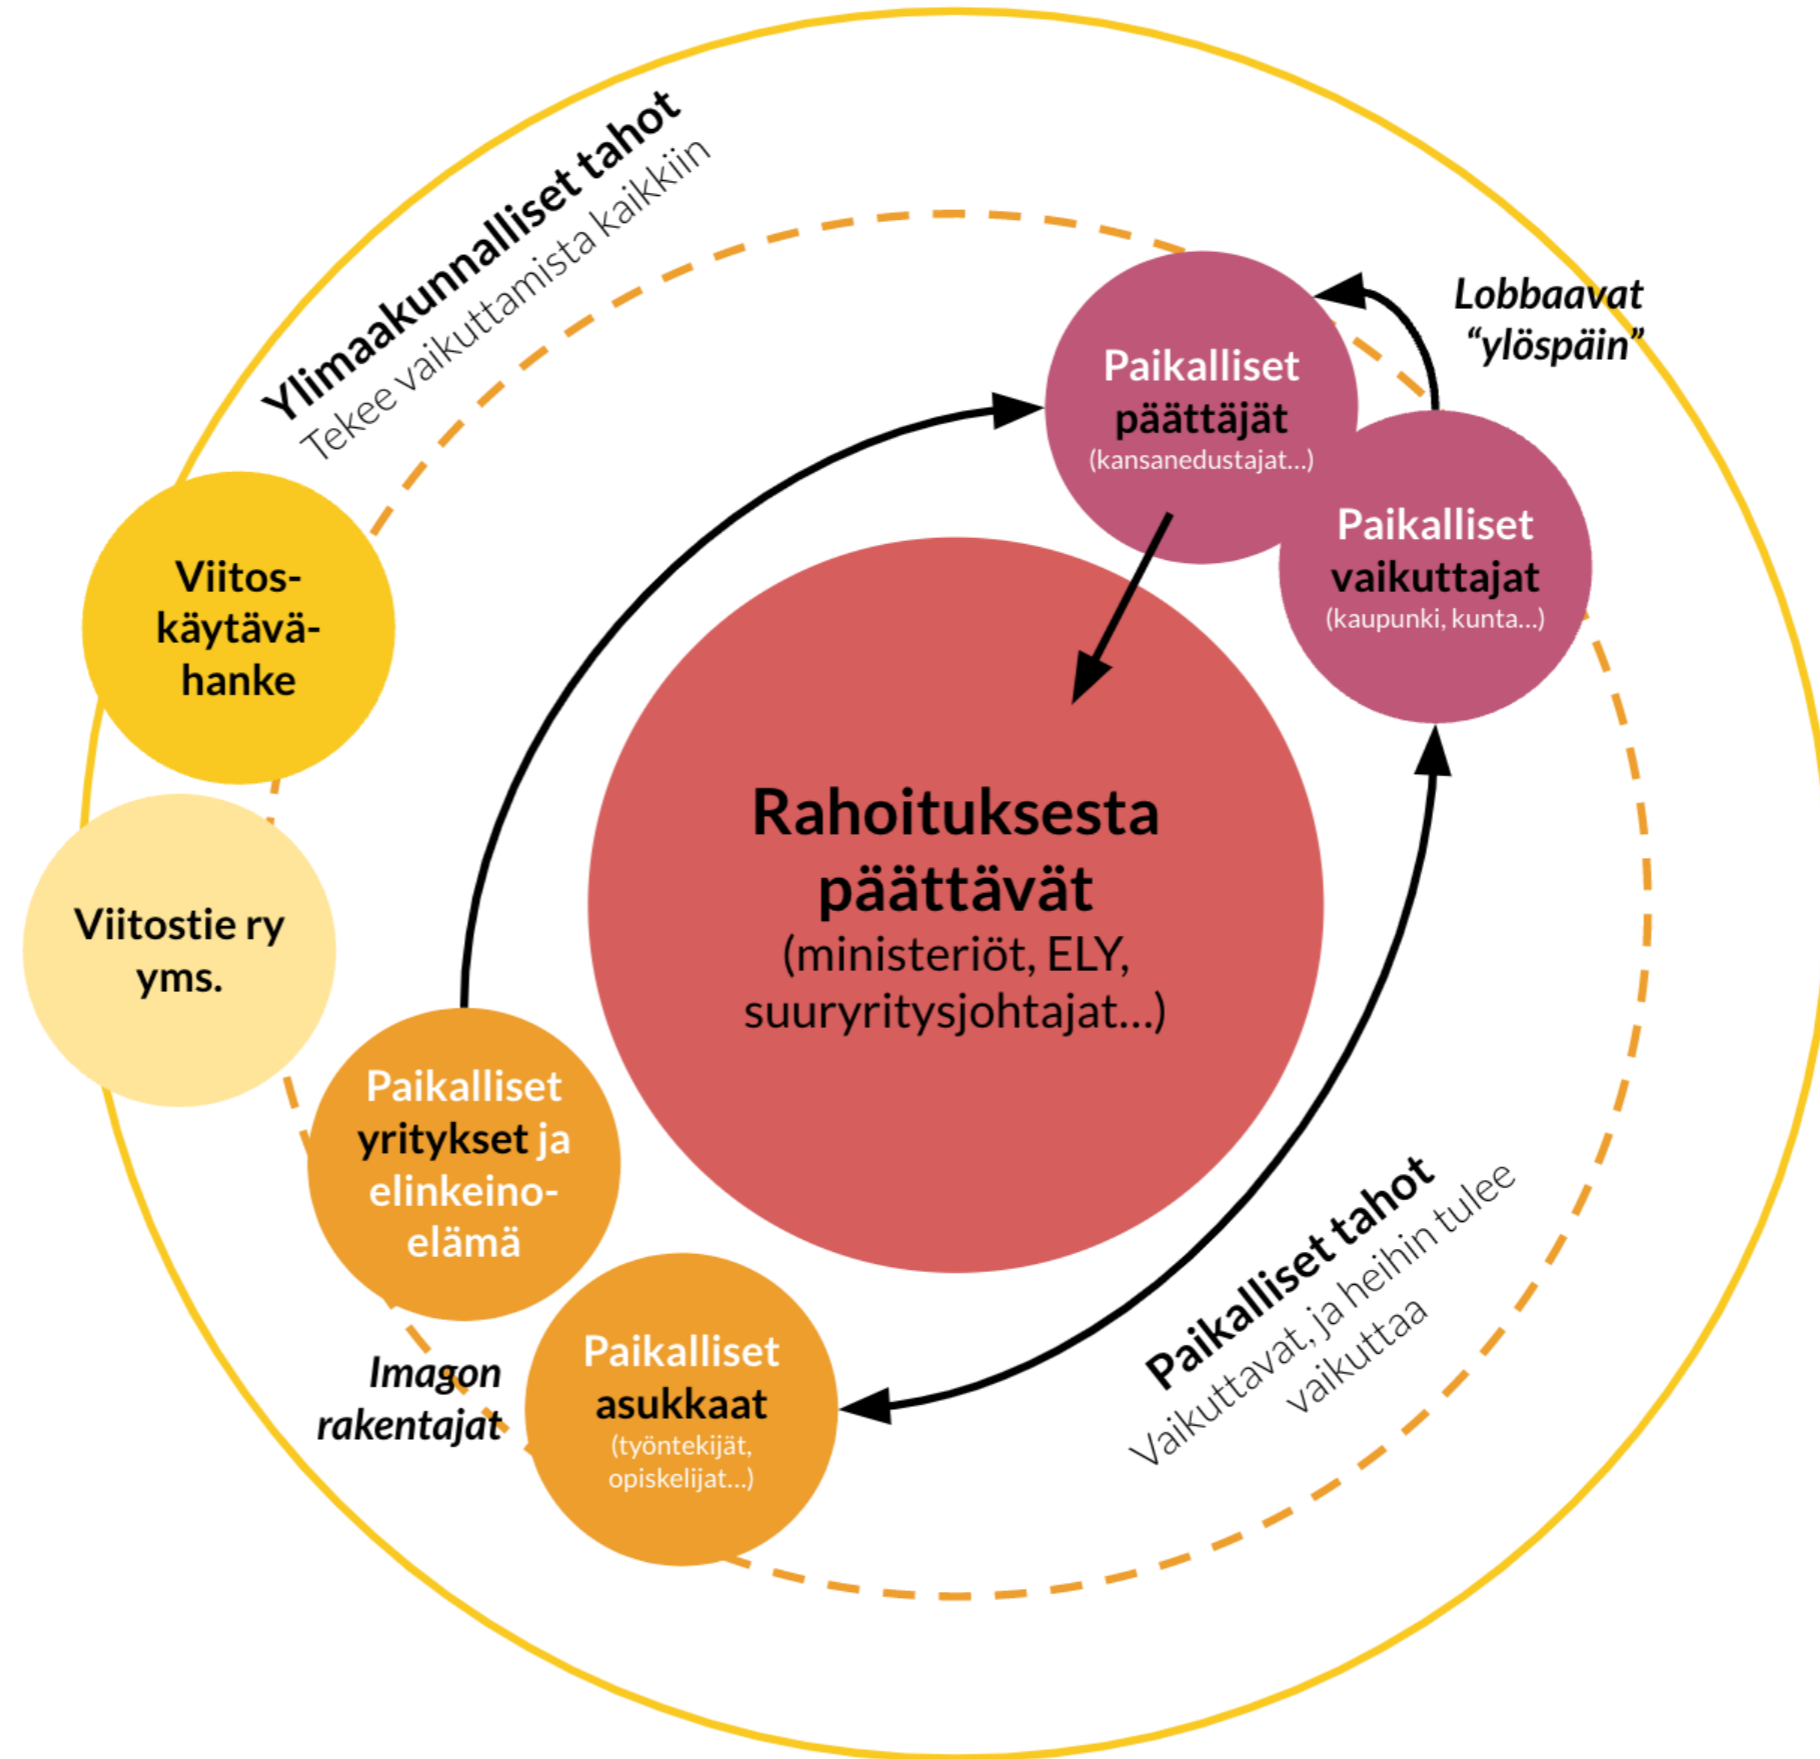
Ylimaakunnalliset tahot
Tekee vaikuttamista kaikkiin

Lobbaavat "ylöspäin"

Paikalliset päättäjät
(kansanedustajat...)

Paikalliset vaikuttajat
(kaupunki, kunta...)

Viitoskäytävähanke

Viitostie ry yms.

Rahoituksesta päättävät
(ministeriöt, ELY, suuryritysjohtajat...)

Paikalliset yritykset ja elinkeinoelämä

Imagon rakentajat

Paikalliset asukkaat
(työntekijät, opiskelijat...)

Paikalliset tahot
Vaikuttavat, ja heihin tulee vaikuttaa